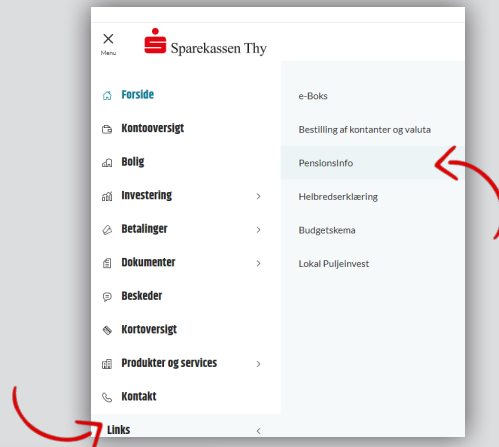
Menu

Sparekassen Thy

Forside
Kontooversigt
Bolig
Investering
Betalinger
Dokumenter
Beskeder
Kortoversigt
Produkter og services
Kontakt
Links

e-Boks
Bestilling af kontanter og valuta
PensionsInfo
Helbredserklæring
Budgetskema
Lokal Puljeinvest